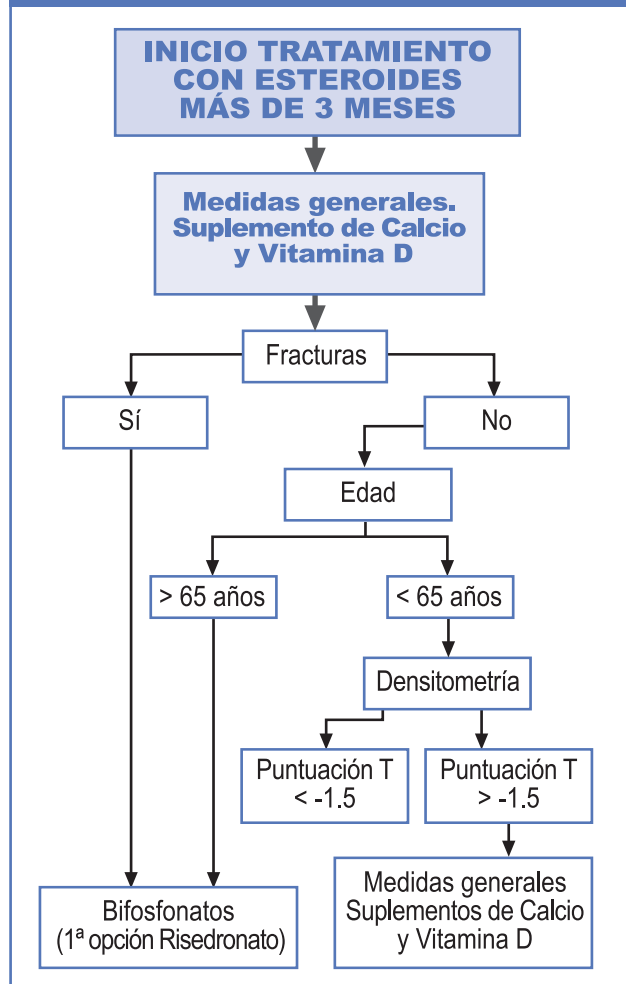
INICIO TRATAMIENTO CON ESTEROIDES MÁS DE 3 MESES

Medidas generales. Suplemento de Calcio y Vitamina D

Fracturas

Sí

No

Edad

> 65 años

< 65 años

Densitometría

Puntuación T < -1.5

Puntuación T > -1.5

Bifosfonatos (1ª opción Risedronato)

Medidas generales Suplementos de Calcio y Vitamina D